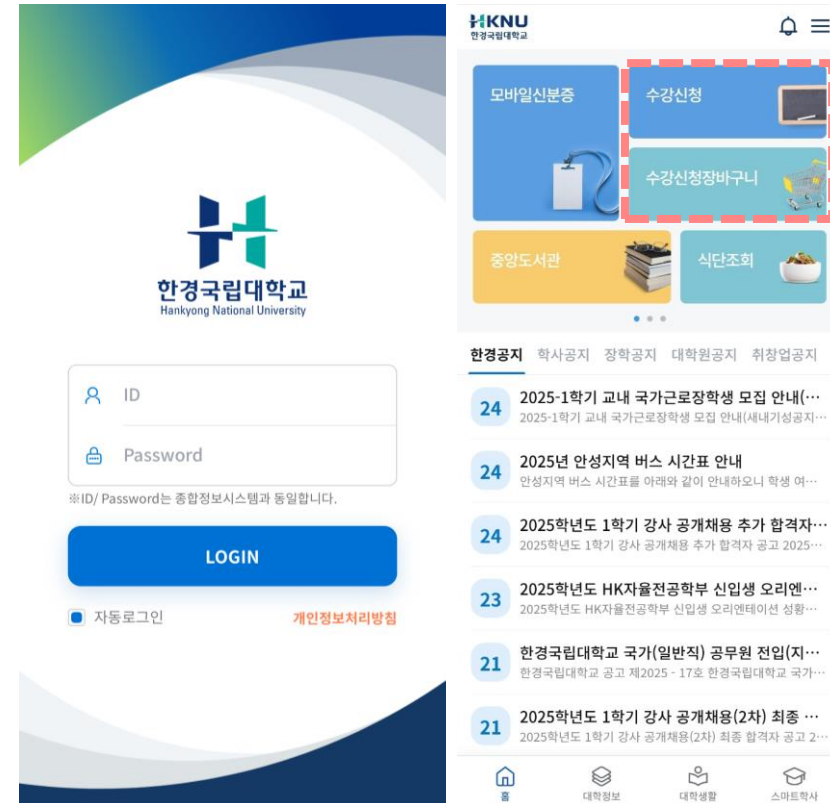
한경국립대학교
Hankyong National University

ID

Password

※ID/ Password는 종합정보시스템과 동일합니다.

LOGIN

자동로그인

개인정보처리방침

HKNU
한경국립대학교

모바일신분증

수강신청

수강신청장바구니

중앙도서관

식단조회

한경공지 학사공지 장학공지 대학원공지 취창업공지

24 2025-1학기 교내 국가근로장학생 모집 안내(…
2025-1학기 교내 국가근로장학생 모집 안내(새내기성공지…

24 2025년 안성지역 버스 시간표 안내
안성지역 버스 시간표를 아래와 같이 안내하오니 학생 여…

24 2025학년도 1학기 강사 공개채용 추가 합격자…
2025학년도 1학기 강사 공개채용 추가 합격자 공고 2025…

23 2025학년도 HK자율전공학부 신입생 오리엔…
2025학년도 HK자율전공학부 신입생 오리엔테이션 성황…

21 한경국립대학교 국가(일반직) 공무원 전입(지…
한경국립대학교 공고 제2025 - 17호 한경국립대학교 국가…

21 2025학년도 1학기 강사 공개채용(2차) 최종 …
2025학년도 1학기 강사 공개채용(2차) 최종 합격자 공고 2…

홈 대학정보 대학생활 스마트학사